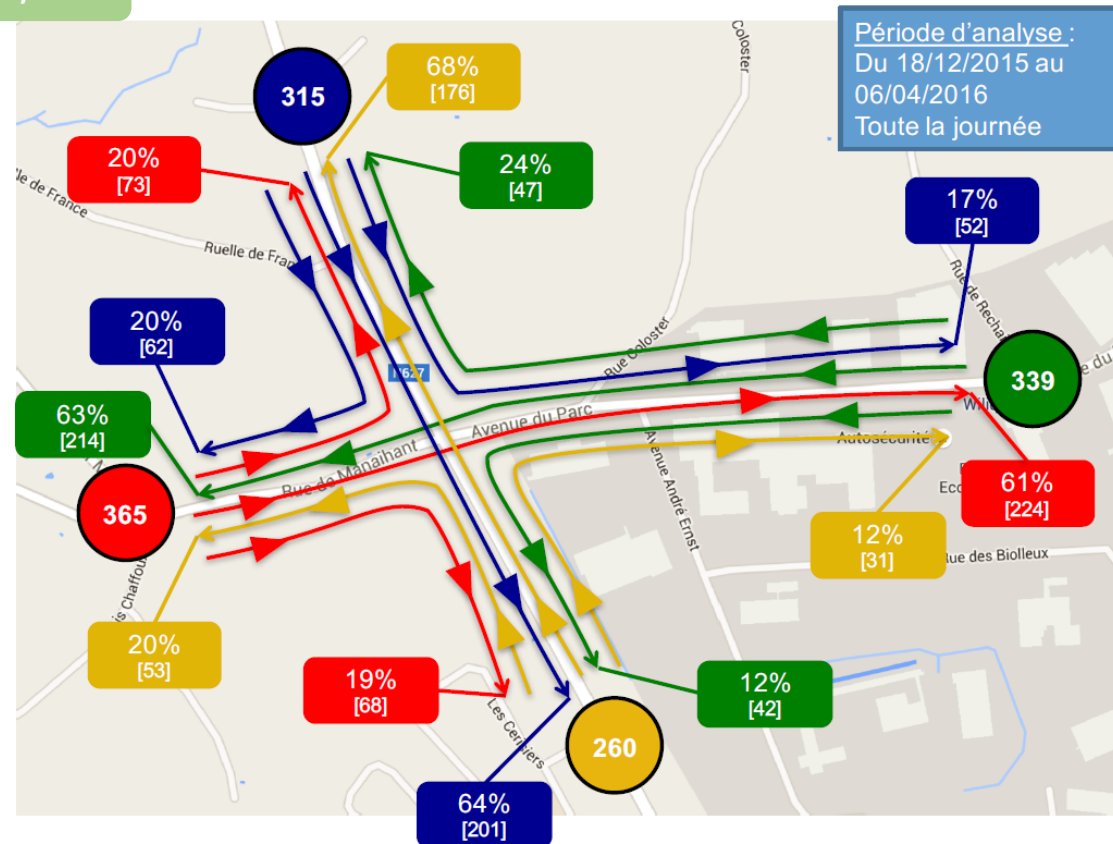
Période d'analyse :
Du 18/12/2015 au 06/04/2016
Toute la journée

315

68%
[176]

20%
[73]

24%
[47]

17%
[52]

20%
[62]

339

63%
[214]

365

61%
[224]

12%
[31]

20%
[53]

19%
[68]

12%
[42]

260

64%
[201]

Ruelle de France
Ruelle de Fra
Colostèr
Rue Colostèr
Rue de Recha
N627
Avenue du Parc
Rue de Manaihant
Avenue André Ernst
Autosécurité
Eco
Rue des Biolleux
Les Cerisiers
Chaffou